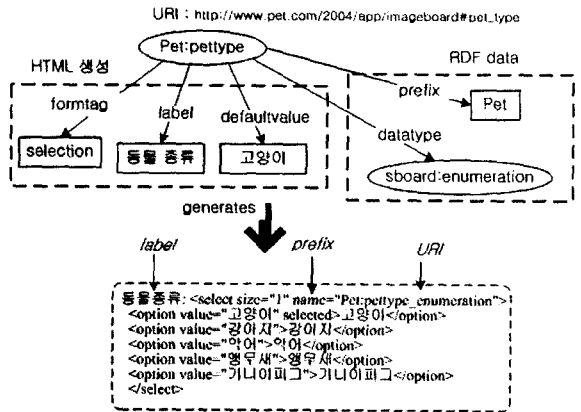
URI : http://www.pet.com/2004/app/imageboard#pet_type

Pet:pettype

HTML 생성

RDF data

formtag

label

defaultvalue

prefix

Pet

datatype

selection

동물 종류

고양이

sboard:enumeration

generates

label

prefix

URI

동물종류: <select size="1" name="Pet:pettype_enumeration">
<option value="고양이" selected>고양이</option>
<option value="강아지">강아지</option>
<option value="악어">악어</option>
<option value="앵무새">앵무새</option>
<option value="기니아피그">기니아피그</option>
</select>